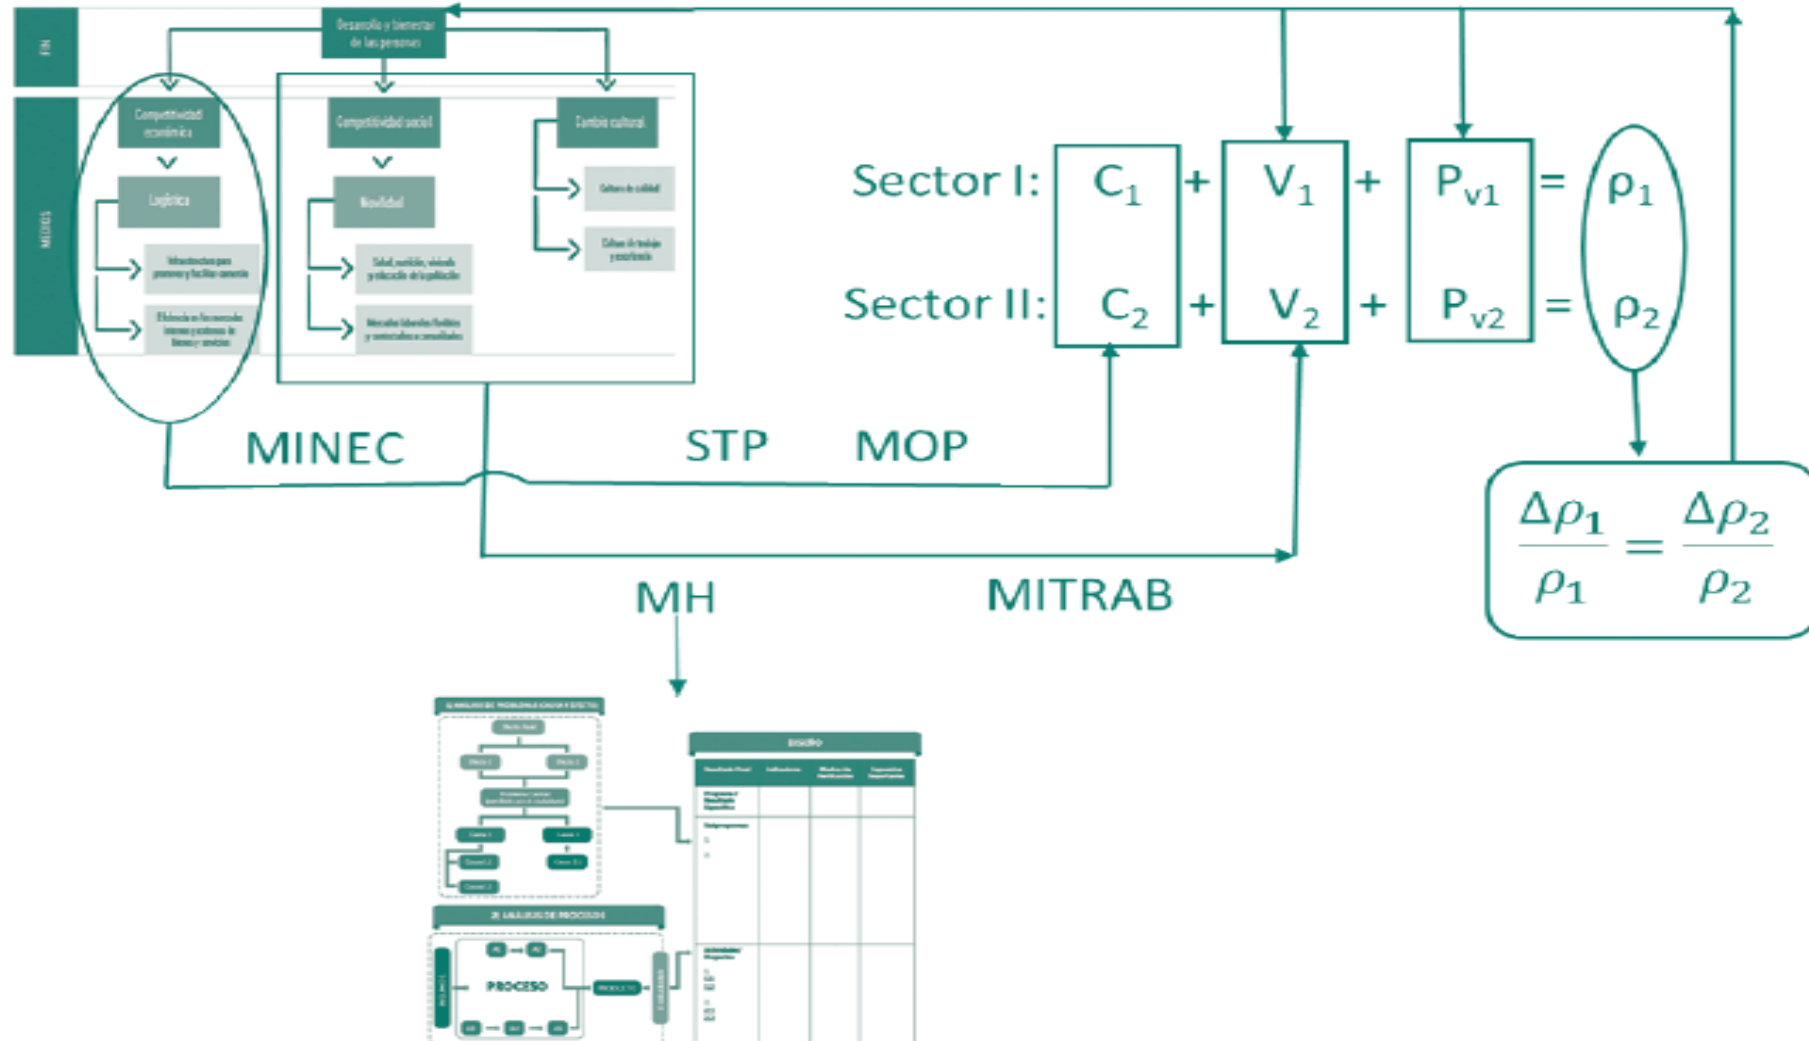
FIN

Desarrollo y bienestar de las personas

MEDIOS

Competitividad económica

Logística

Infraestructura para promover y facilitar comercio

Eficiencia en los mercados internos y externos de bienes y servicios

Competitividad social

Movilidad

Salud, nutrición, vivienda y educación de la población

Mercados laborales flexibles y contratados e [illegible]

Cambio cultural

Cultura de calidad

Cultura de trabajo y excelencia

Sector I: $C_1$ + $V_1$ + $P_{v1}$ = $\rho_1$

Sector II: $C_2$ + $V_2$ + $P_{v2}$ = $\rho_2$

$\frac{\Delta\rho_1}{\rho_1} = \frac{\Delta\rho_2}{\rho_2}$

MINEC

STP

MOP

MH

MITRAB

1) ANÁLISIS DE PROBLEMAS CAUSA Y EFECTO

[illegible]

2) ANÁLISIS DE PROCESOS

PROCESO

PRODUCTO

DISEÑO

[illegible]